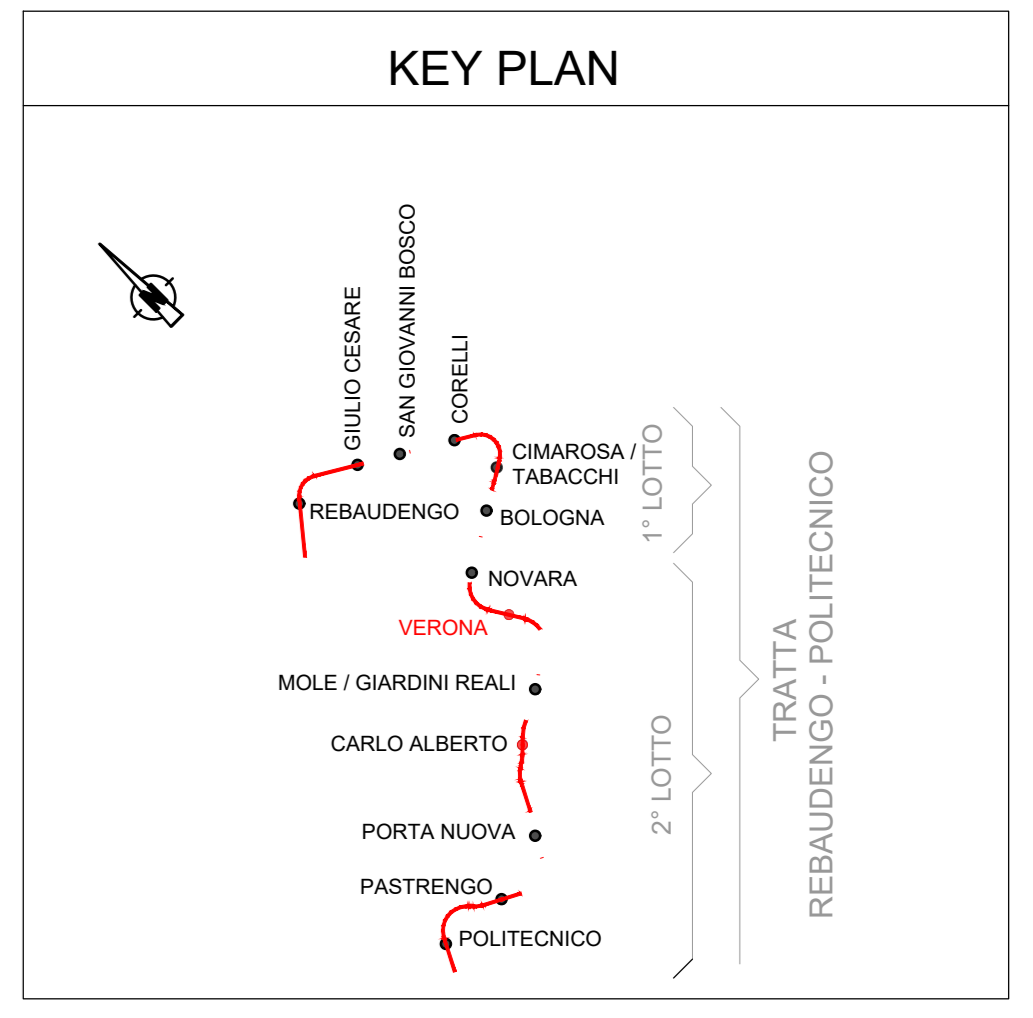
KEY PLAN

GIULIO CESARE
SAN GIOVANNI BOSCO
CORELLI
CIMAROSA / TABACCHI
REBAUDENGO
BOLOGNA
NOVARA
VERONA
MOLE / GIARDINI REALI
CARLO ALBERTO
PORTA NUOVA
PASTRENGO
POLITECNICO

1° LOTTO
2° LOTTO
TRATTA
REBAUDENGO - POLITECNICO